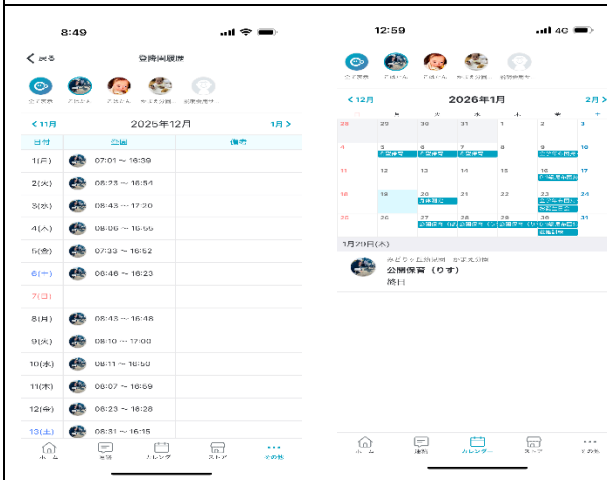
8:49

< 戻る 登降園履歴

全ての園児

< 11月 2025年12月 1月 >

| 日付 | 登園 | 備考 |
|---|---|---|
| 1(月) | 07:01 ~ 16:39 | |
| 2(火) | 08:28 ~ 16:54 | |
| 3(水) | 08:43 ~ 17:20 | |
| 4(木) | 08:06 ~ 16:56 | |
| 5(金) | 07:33 ~ 16:52 | |
| 6(土) | 08:46 ~ 16:23 | |
| 7(日) | | |
| 8(月) | 08:43 ~ 16:48 | |
| 9(火) | 08:10 ~ 17:00 | |
| 10(水) | 08:11 ~ 16:50 | |
| 11(木) | 08:07 ~ 16:59 | |
| 12(金) | 08:23 ~ 16:28 | |
| 13(土) | 08:31 ~ 16:15 | |

ホーム 連絡 カレンダー ストア その他

12:59 4G

全ての園児

< 12月 2026年1月 2月 >

| | | | | | | |
|---|---|---|---|---|---|---|
| 28 | 29 | 30 | 31 | 1 | 2 | 3 |
| 4 | 5 | 6 | 7 | 8 | 9 | 10 |
| 11 | 12 | 13 | 14 | 15 | 16 | 17 |
| 18 | 19 | 20 | 21 | 22 | 23 | 24 |
| 25 | 26 | 27 | 28 | 29 | 30 | 31 |

1月29日(木)

公開保育（りす）
終日

ホーム 連絡 カレンダー ストア その他